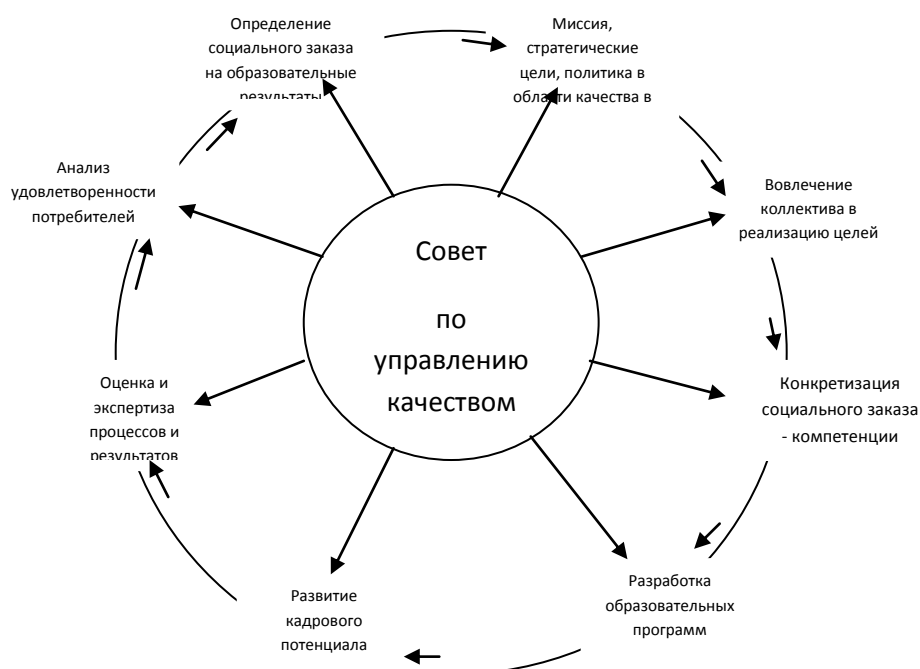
Определение социального заказа на образовательные результаты

Миссия, стратегические цели, политика в области качества в

Анализ удовлетворенности потребителей

Вовлечение коллектива в реализацию целей

Совет

по управлению качеством

Оценка и экспертиза процессов и результатов

Конкретизация социального заказа - компетенции

Развитие кадрового потенциала

Разработка образовательных программ